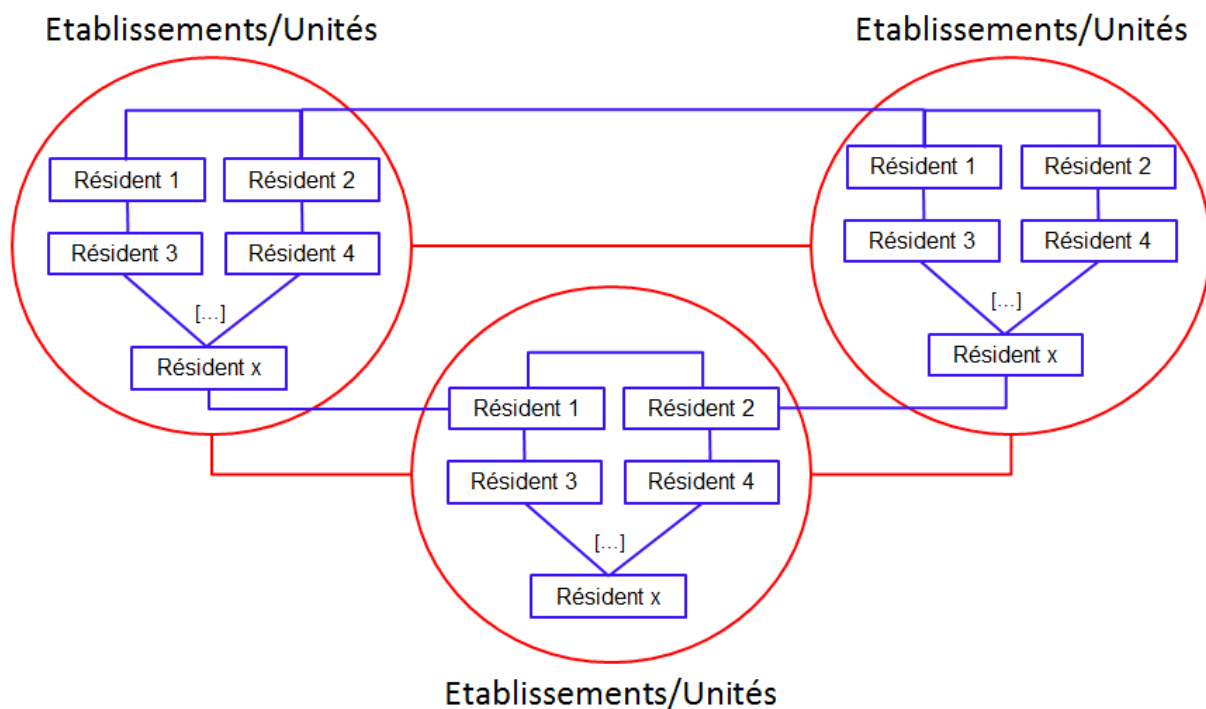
Etablissements/Unités

Etablissements/Unités

Résident 1
Résident 2
Résident 3
Résident 4
[...]
Résident x

Résident 1
Résident 2
Résident 3
Résident 4
[...]
Résident x

Résident 1
Résident 2
Résident 3
Résident 4
[...]
Résident x

Etablissements/Unités